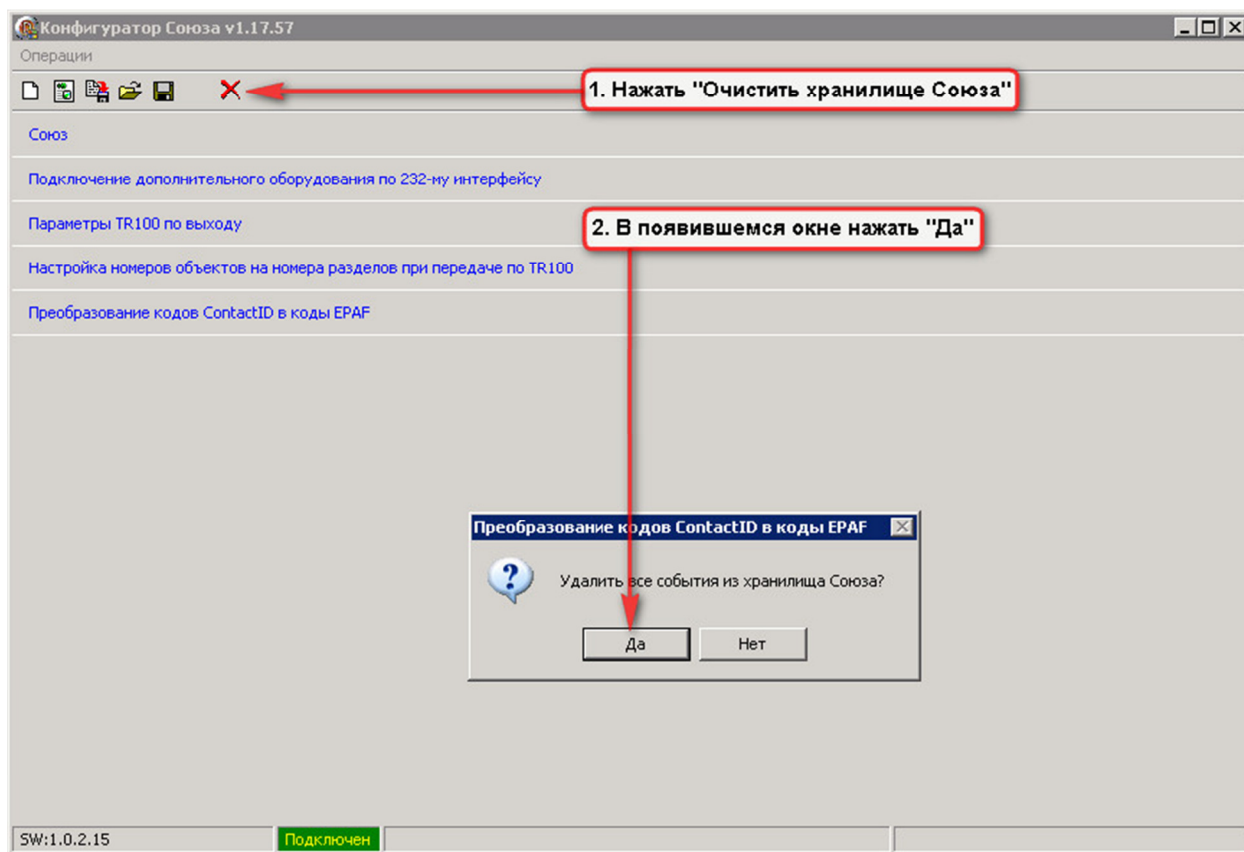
Конфигуратор Союза v1.17.57

Операции

1. Нажать "Очистить хранилище Союза"

Союз

Подключение дополнительного оборудования по 232-му интерфейсу

Параметры TR100 по выходу

2. В появившемся окне нажать "Да"

Настройка номеров объектов на номера разделов при передаче по TR100

Преобразование кодов ContactID в коды EPAF

Преобразование кодов ContactID в коды EPAF

Удалить все события из хранилища Союза?

Да

Нет

SW:1.0.2.15

Подключен